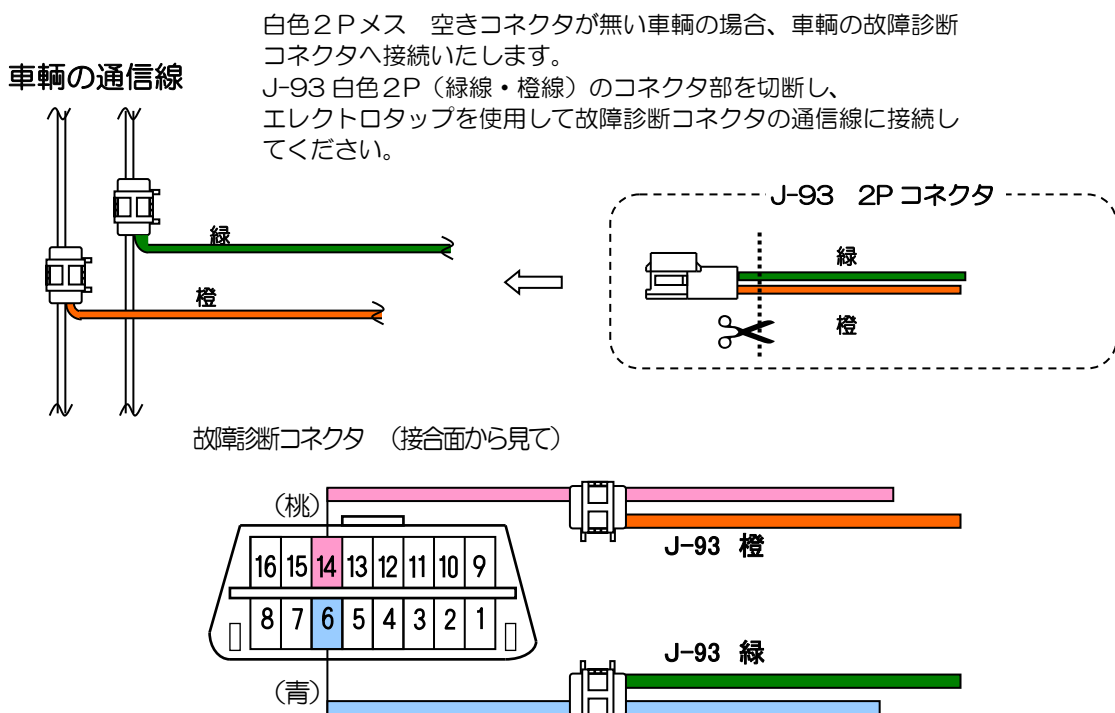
白色２Ｐメス　空きコネクタが無い車輌の場合、車輌の故障診断コネクタへ接続いたします。
J-93 白色２P（緑線・橙線）のコネクタ部を切断し、エレクトロタップを使用して故障診断コネクタの通信線に接続してください。

車輌の通信線

緑

橙

J-93　2P コネクタ

緑

橙

故障診断コネクタ　（接合面から見て）

（桃）

16 15 14 13 12 11 10 9

8 7 6 5 4 3 2 1

J-93　橙

J-93　緑

（青）